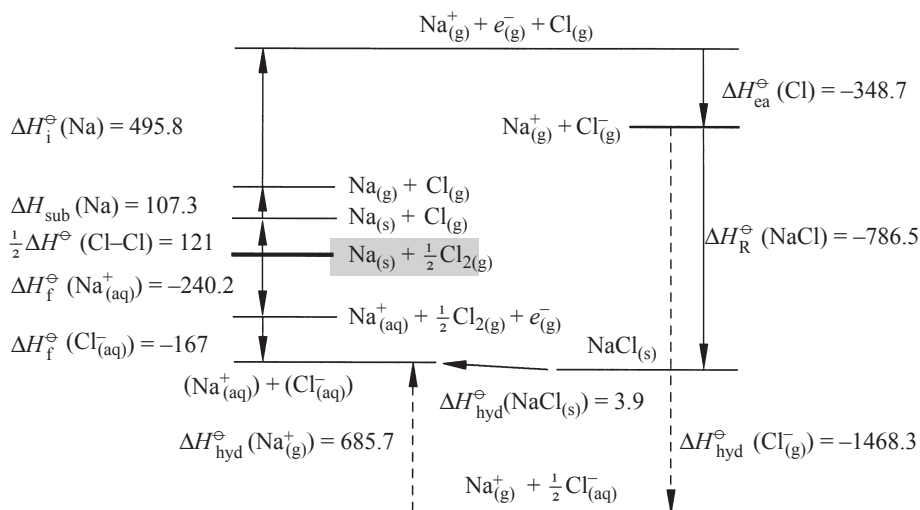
$Na^+_{(g)} + e^-_{(g)} + Cl_{(g)}$

$\Delta H^\ominus_{ea}$ (Cl) = –348.7

$\Delta H^\ominus_i$ (Na) = 495.8

$Na^+_{(g)} + Cl^-_{(g)}$

$Na_{(g)} + Cl_{(g)}$

$\Delta H_{sub}$ (Na) = 107.3

$Na_{(s)} + Cl_{(g)}$

$\frac{1}{2}\Delta H^\ominus$ (Cl–Cl) = 121

$Na_{(s)} + \frac{1}{2}Cl_{2(g)}$

$\Delta H^\ominus_R$ (NaCl) = –786.5

$\Delta H^\ominus_f$ ($Na^+_{(aq)}$) = –240.2

$Na^+_{(aq)} + \frac{1}{2}Cl_{2(g)} + e^-_{(g)}$

$\Delta H^\ominus_f$ ($Cl^-_{(aq)}$) = –167

$NaCl_{(s)}$

$(Na^+_{(aq)}) + (Cl^-_{(aq)})$

$\Delta H^\ominus_{hyd}(NaCl_{(s)})$ = 3.9

$\Delta H^\ominus_{hyd}$ ($Na^+_{(g)}$) = 685.7

$\Delta H^\ominus_{hyd}$ ($Cl^-_{(g)}$) = –1468.3

$Na^+_{(g)} + \frac{1}{2}Cl^-_{(aq)}$